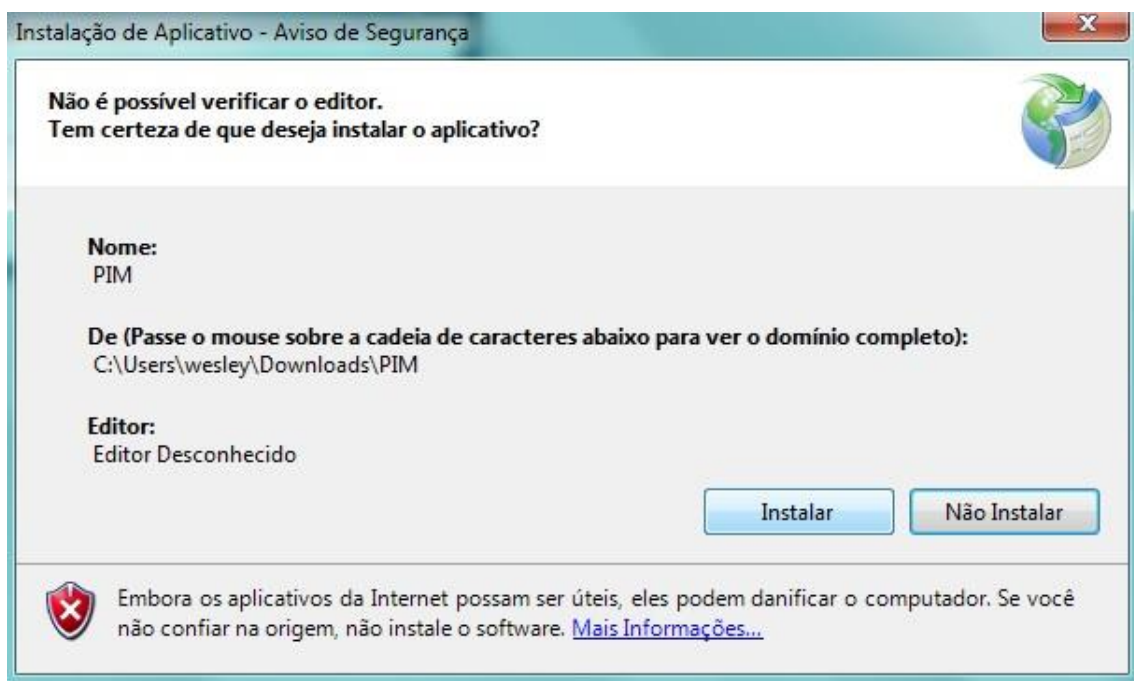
Instalação de Aplicativo - Aviso de Segurança

Não é possível verificar o editor.
Tem certeza de que deseja instalar o aplicativo?

Nome:
PIM

De (Passe o mouse sobre a cadeia de caracteres abaixo para ver o domínio completo):
C:\Users\wesley\Downloads\PIM

Editor:
Editor Desconhecido

Instalar
Não Instalar

Embora os aplicativos da Internet possam ser úteis, eles podem danificar o computador. Se você não confiar na origem, não instale o software. Mais Informações...